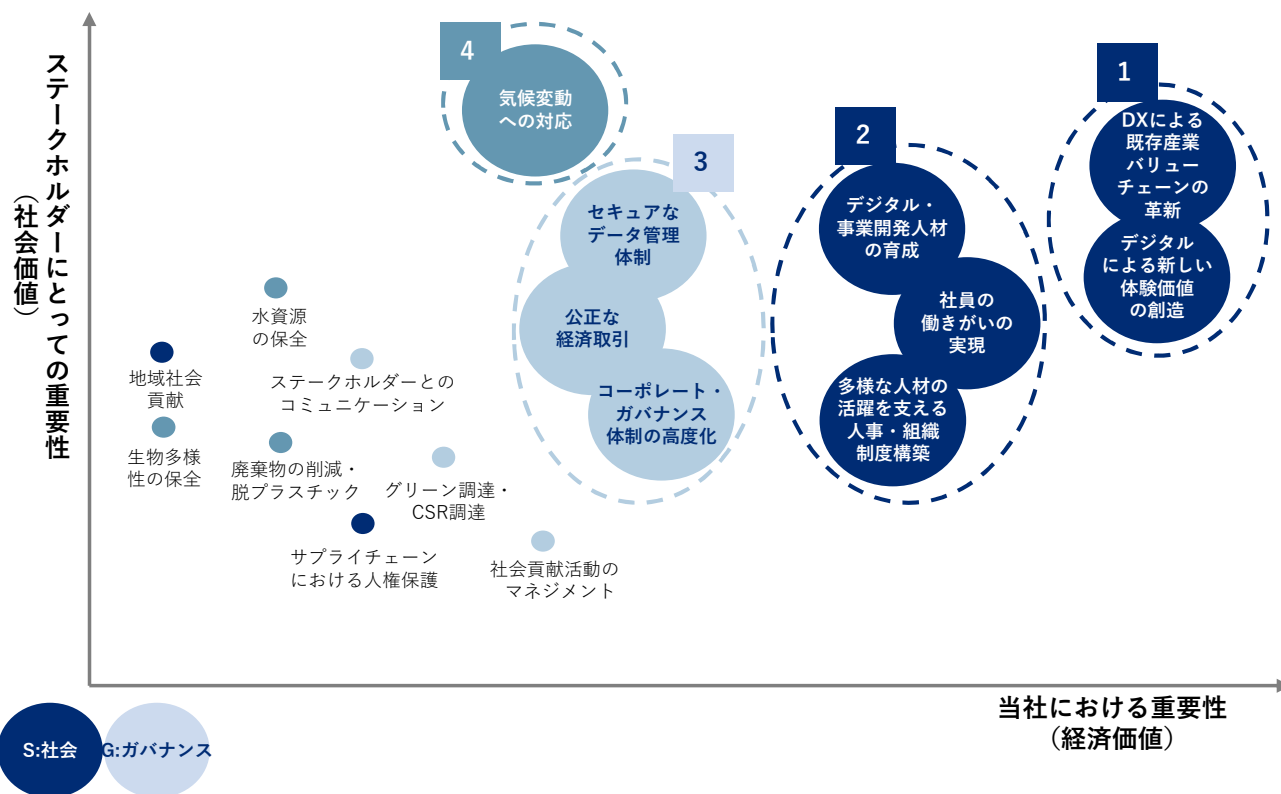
ステークホルダーにとっての重要性
（社会価値）

4
気候変動への対応

3
セキュアなデータ管理体制
公正な経済取引
コーポレート・ガバナンス体制の高度化

2
デジタル・事業開発人材の育成
社員の働きがいの実現
多様な人材の活躍を支える人事・組織制度構築

1
DXによる既存産業バリューチェーンの革新
デジタルによる新しい体験価値の創造

水資源の保全
地域社会貢献
ステークホルダーとのコミュニケーション
生物多様性の保全
廃棄物の削減・脱プラスチック
グリーン調達・CSR調達
サプライチェーンにおける人権保護
社会貢献活動のマネジメント

当社における重要性
（経済価値）

S:社会
G:ガバナンス